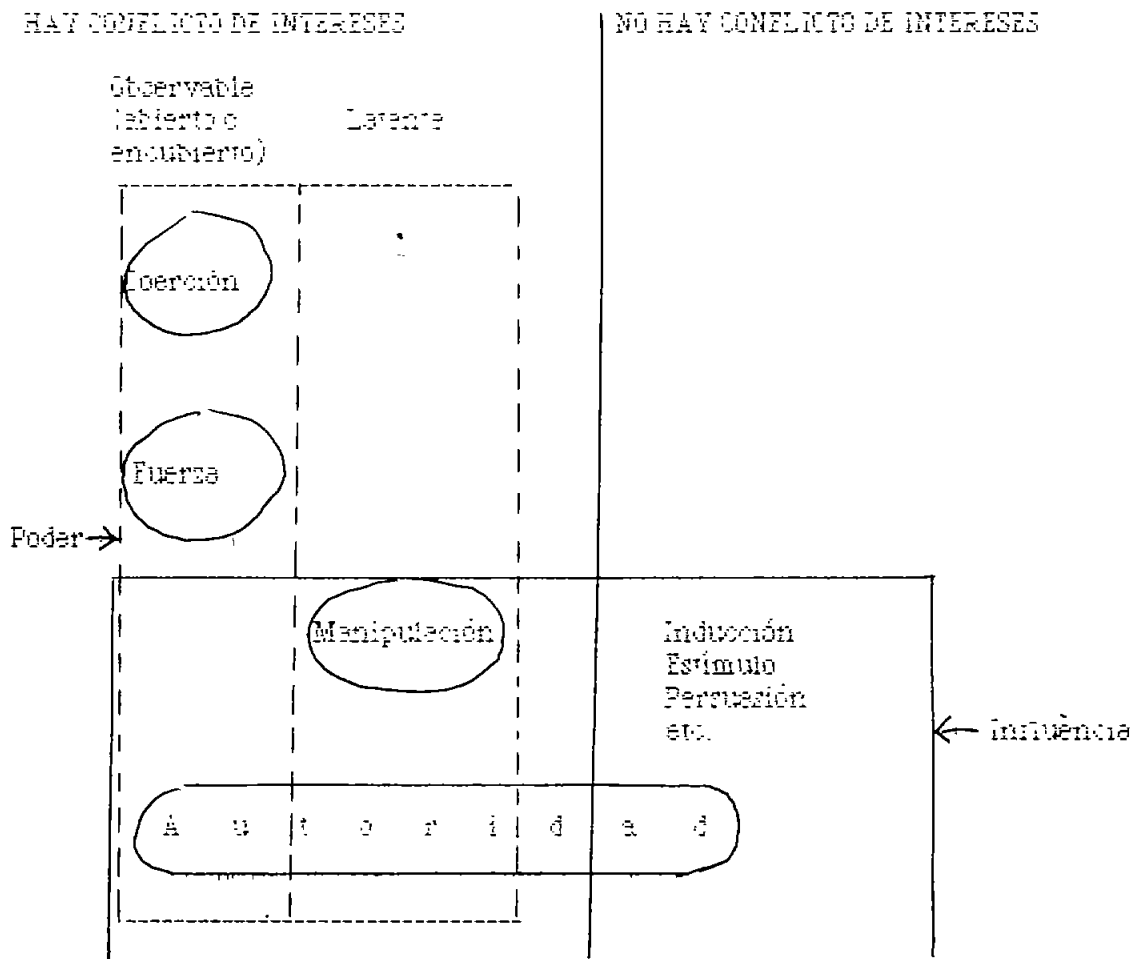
HAY CONFLICTO DE INTERESES

NO HAY CONFLICTO DE INTERESES

Observable (abierto o encubierto)

Latente

Coerción

Fuerza

Poder

Manipulación

Inducción
Estímulo
Persuasión
etc.

Influència

A u t o r i d a d